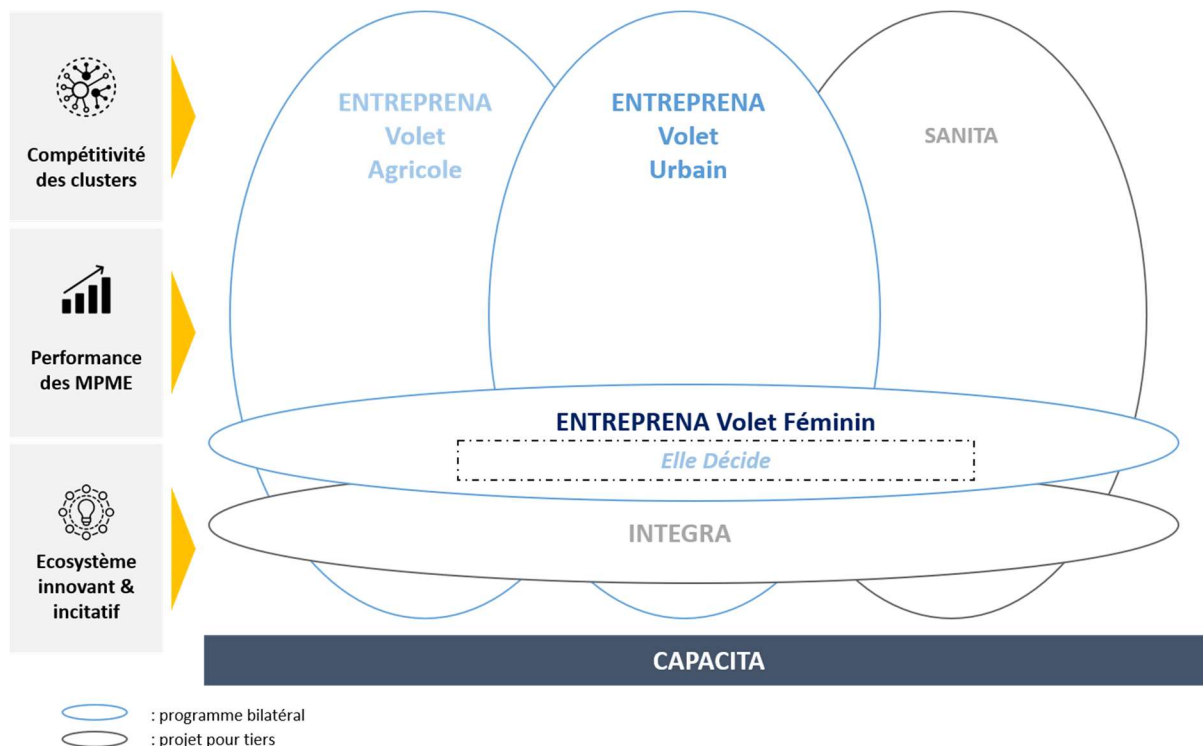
Compétitivité des clusters

Performance des MPME

Ecosystème innovant & incitatif

ENTREPRENA Volet Agricole

ENTREPRENA Volet Urbain

SANITA

ENTREPRENA Volet Féminin

Elle Décide

INTEGRA

CAPACITA

: programme bilatéral

: projet pour tiers